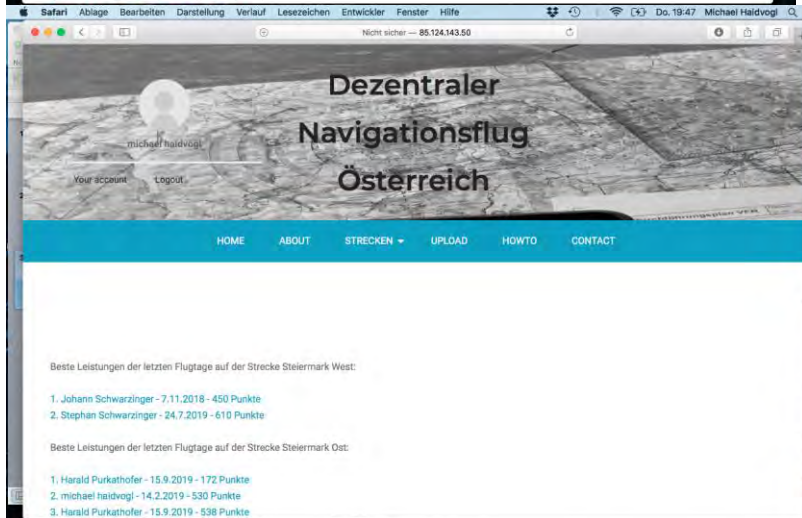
Safari Ablage Bearbeiten Darstellung Verlauf Lesezeichen Entwickler Fenster Hilfe

Do. 19:47 Michael Haidvogl

Nicht sicher — 85.124.143.50

michael haidvogl

Your account Logout

Dezentraler Navigationsflug Österreich

HOME ABOUT STRECKEN UPLOAD HOWTO CONTACT

Beste Leistungen der letzten Flugtage auf der Strecke Steiermark West:

1. Johann Schwarzinger - 7.11.2018 - 450 Punkte
2. Stephan Schwarzinger - 24.7.2019 - 610 Punkte

Beste Leistungen der letzten Flugtage auf der Strecke Steiermark Ost:

1. Harald Purkathofer - 15.9.2019 - 172 Punkte
2. michael haidvogl - 14.2.2019 - 530 Punkte
3. Harald Purkathofer - 15.9.2019 - 538 Punkte